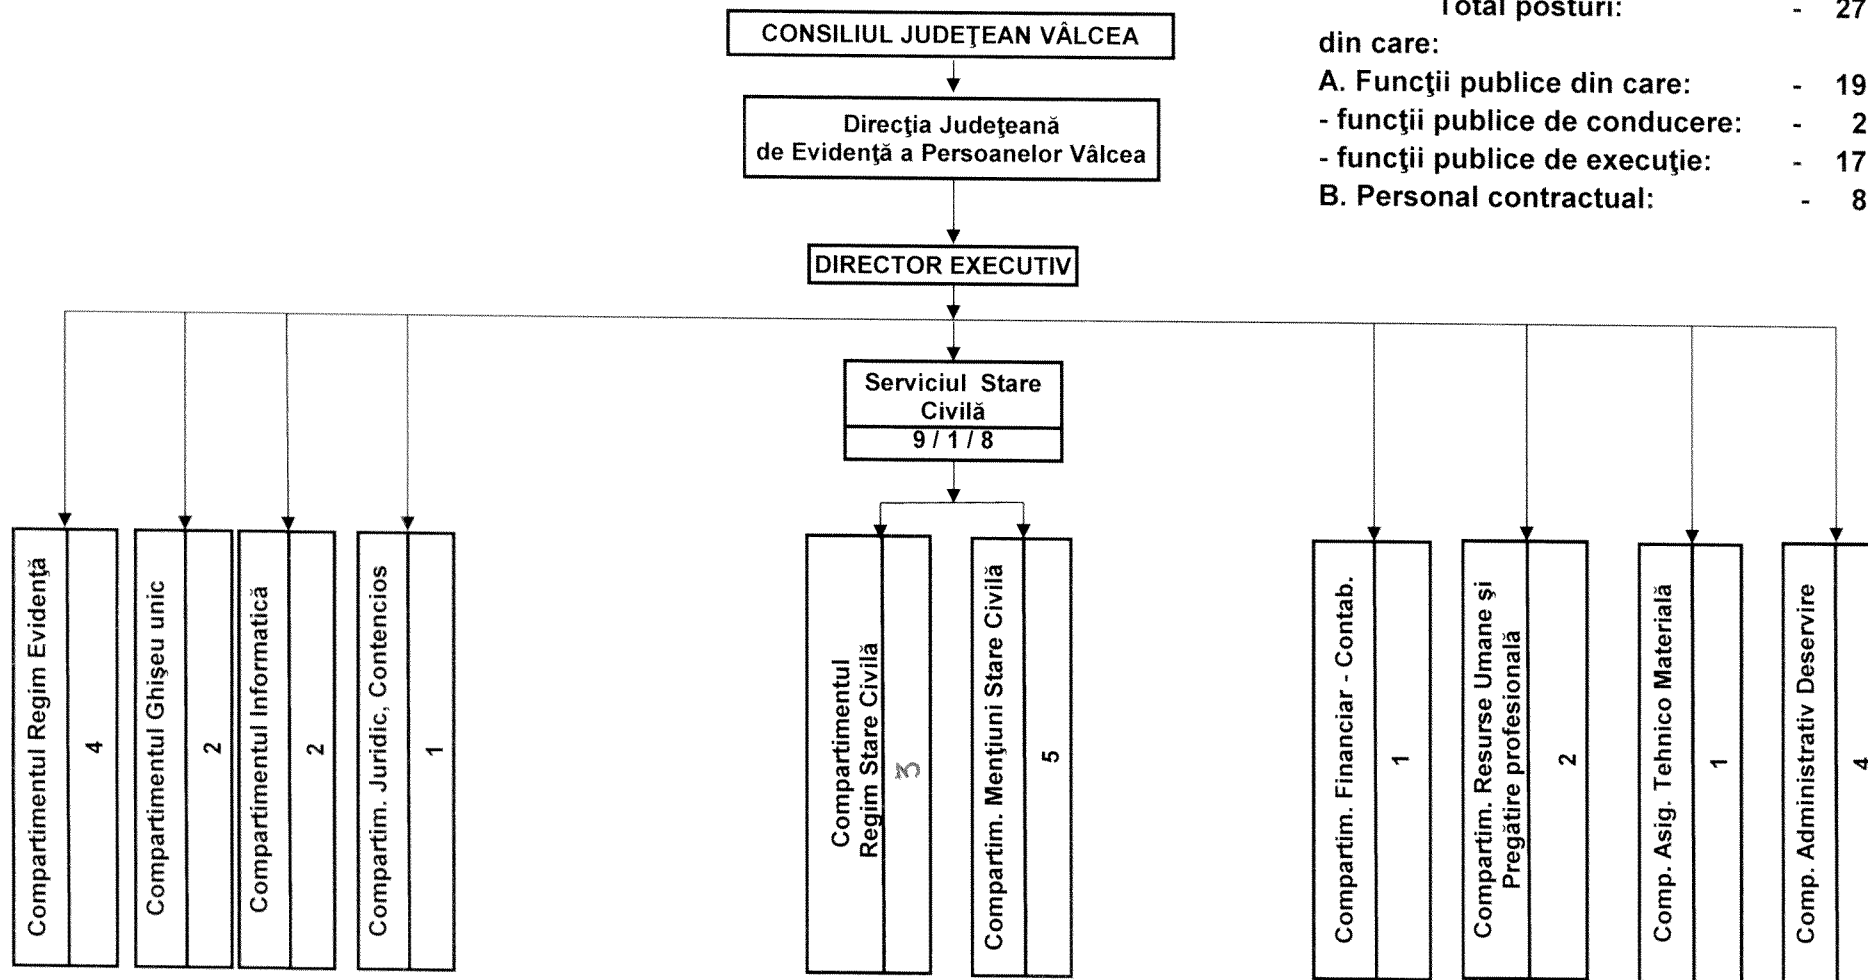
Total posturi: - 27
din care:
A. Funcţii publice din care: - 19
- funcţii publice de conducere: - 2
- funcţii publice de execuţie: - 17
B. Personal contractual: - 8

CONSILIUL JUDEŢEAN VÂLCEA

Direcţia Judeţeană de Evidenţă a Persoanelor Vâlcea

DIRECTOR EXECUTIV

Serviciul Stare Civilă
9 / 1 / 8

Compartimentul Regim Evidenţă
4

Compartimentul Ghişeu unic
2

Compartimentul Informatică
2

Compartim. Juridic, Contencios
1

Compartimentul Regim Stare Civilă
3

Compartim. Menţiuni Stare Civilă
5

Compartim. Financiar - Contab.
1

Compartim. Resurse Umane şi Pregătire profesională
2

Comp. Asig. Tehnico Materială
1

Comp. Administrativ Deservire
4